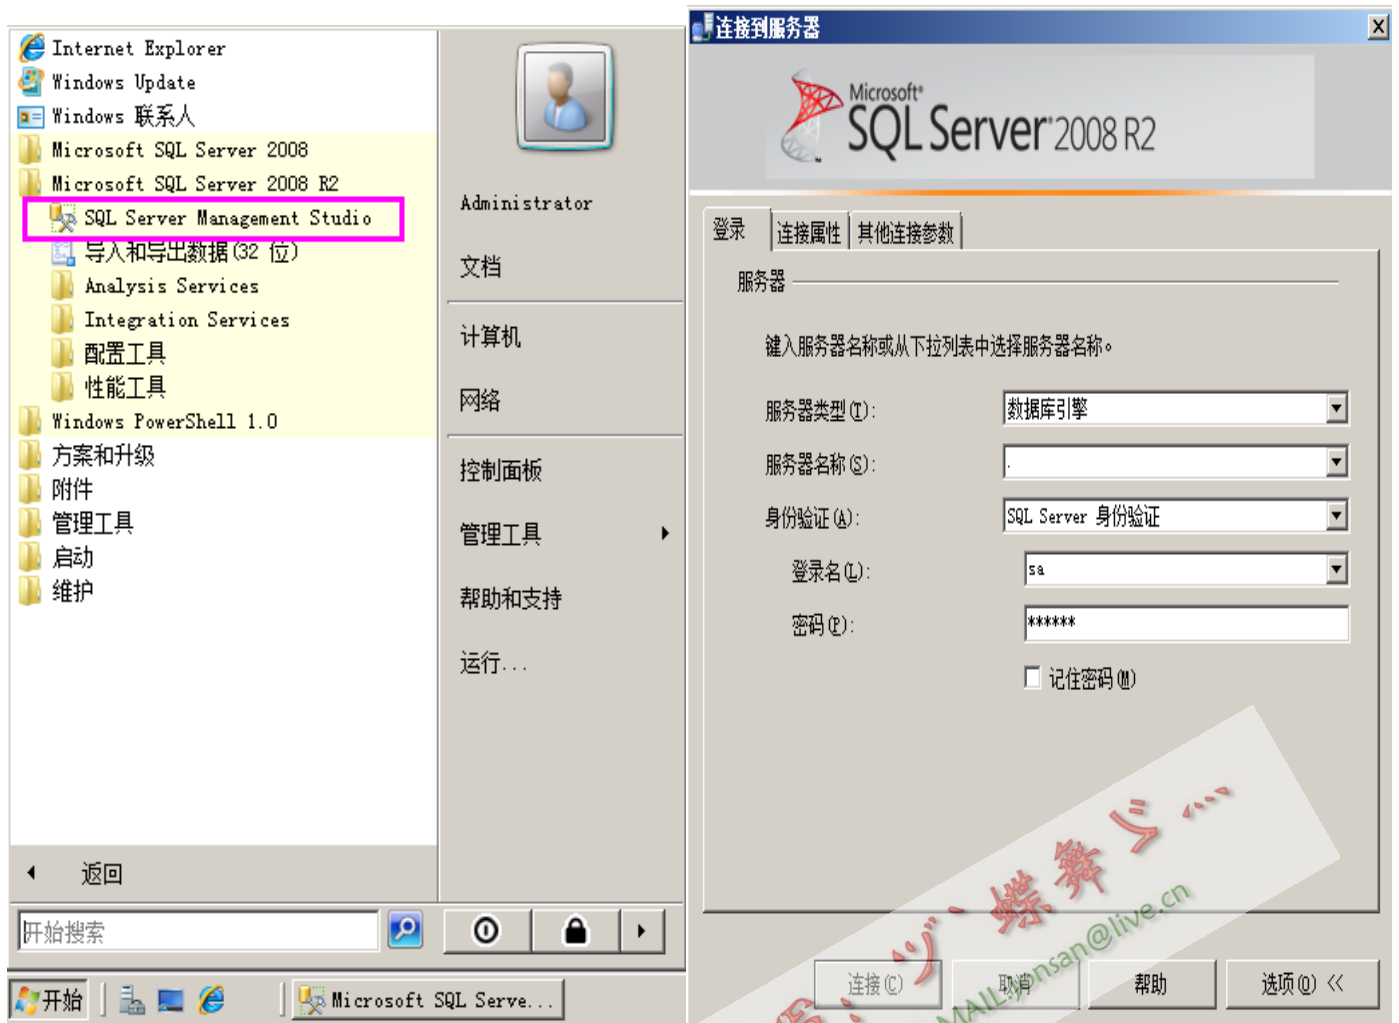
Internet Explorer
Windows Update
Windows 联系人
Microsoft SQL Server 2008
Microsoft SQL Server 2008 R2
SQL Server Management Studio
导入和导出数据(32 位)
Analysis Services
Integration Services
配置工具
性能工具
Windows PowerShell 1.0
方案和升级
附件
管理工具
启动
维护

返回

开始搜索

Administrator
文档
计算机
网络
控制面板
管理工具
帮助和支持
运行...

开始
Microsoft SQL Serve...

连接到服务器
Microsoft SQL Server 2008 R2

登录 连接属性 其他连接参数

服务器

键入服务器名称或从下拉列表中选择服务器名称。

服务器类型(T): 数据库引擎
服务器名称(S): .
身份验证(A): SQL Server 身份验证
登录名(L): sa
密码(P): ******
记住密码(M)

连接(C) 取消 帮助 选项(O) <<

蝶舞ン...
MAIL:jensan@live.cn